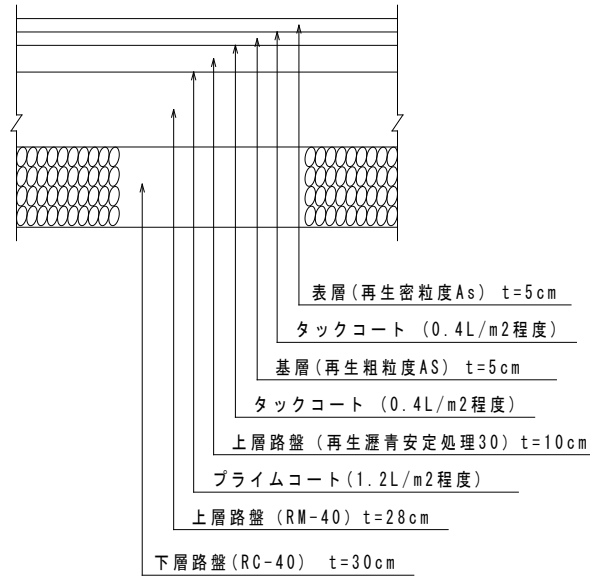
表層(再生密粒度As) t=5cm

タックコート (0.4L/m2程度)

基層(再生粗粒度AS) t=5cm

タックコート (0.4L/m2程度)

上層路盤 (再生瀝青安定処理30) t=10cm

プライムコート(1.2L/m2程度)

上層路盤 (RM-40) t=28cm

下層路盤(RC-40) t=30cm